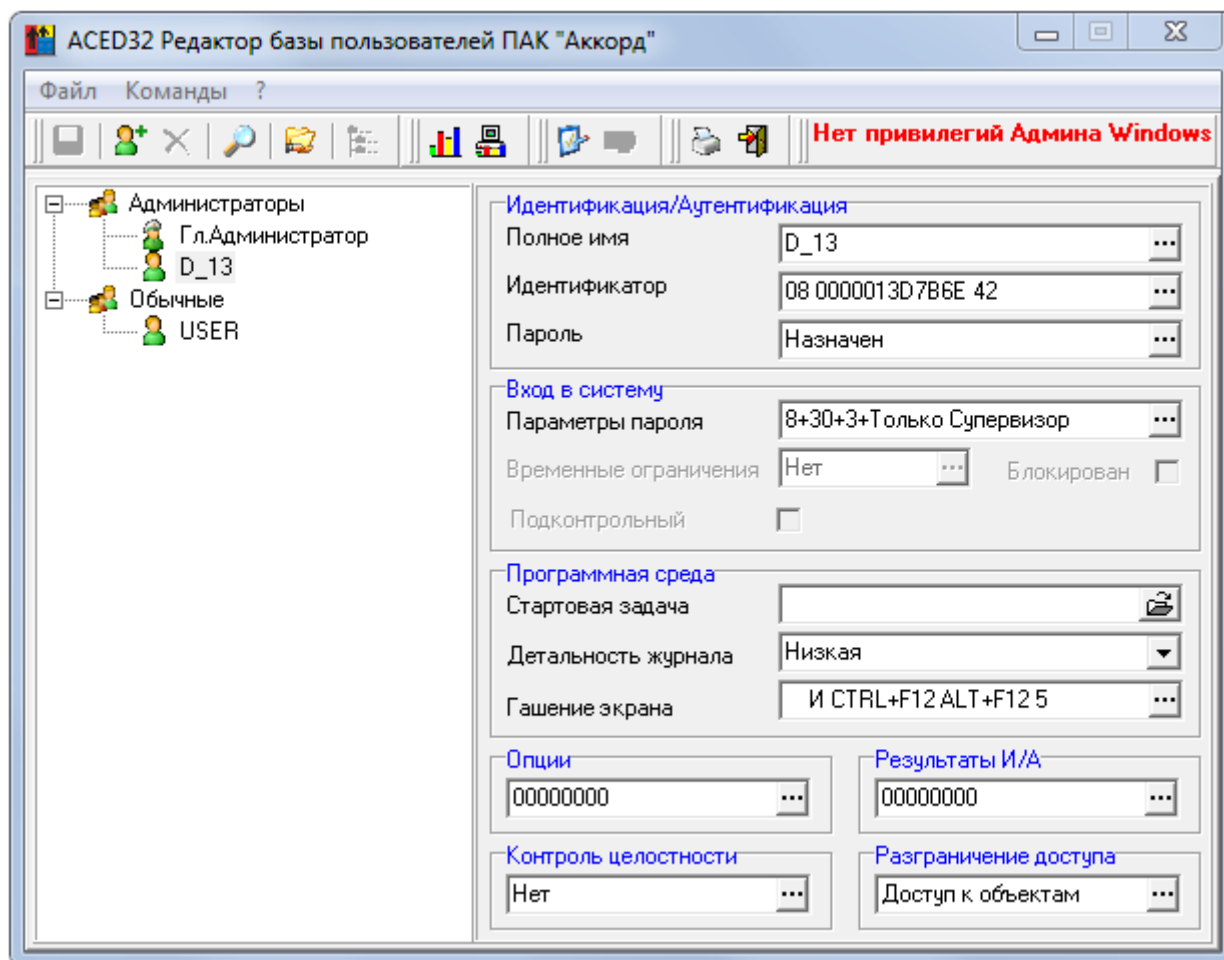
ACED32 Редактор базы пользователей ПАК "Аккорд"

Файл Команды ?

Нет привилегий Админа Windows

Администраторы
Гл.Администратор
D_13
Обычные
USER

Идентификация/Аутентификация
Полное имя D_13
Идентификатор 08 0000013D7B6E 42
Пароль Назначен

Вход в систему
Параметры пароля 8+30+3+Только Супервизор
Временные ограничения Нет
Блокирован
Подконтрольный

Программная среда
Стартовая задача
Детальность журнала Низкая
Гашение экрана И CTRL+F12 ALT+F12 5

Опции
00000000

Результаты И/А
00000000

Контроль целостности
Нет

Разграничение доступа
Доступ к объектам